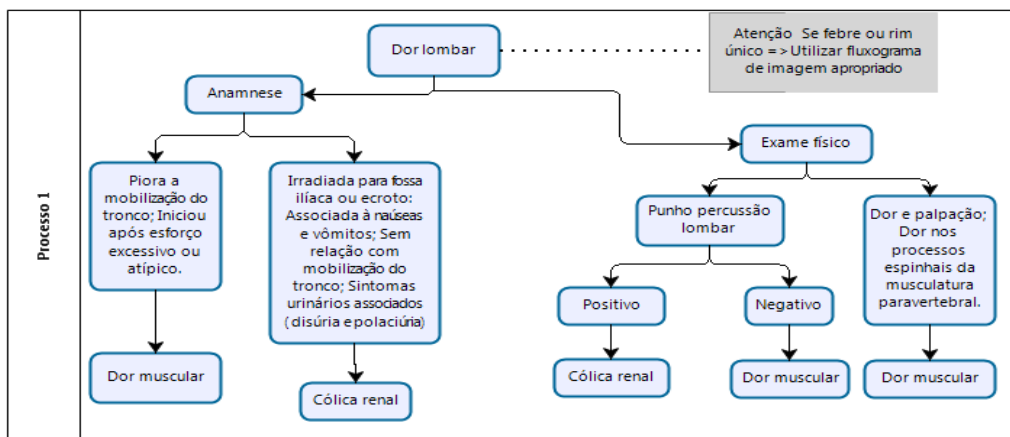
Processo 1

Dor lombar

Atenção Se febre ou rim único => Utilizar fluxograma de imagem apropriado

Anamnese

Piora a mobilização do tronco; Iniciou após esforço excessivo ou atípico.

Dor muscular

Irradiada para fossa ilíaca ou ecroto: Associada à naúseas e vômitos; Sem relação com mobilização do tronco; Sintomas urinários associados (disúria e polaciúria)

Cólica renal

Exame físico

Punho percussão lombar

Positivo

Cólica renal

Negativo

Dor muscular

Dor e palpação; Dor nos processos espinhais da musculatura paravertebral.

Dor muscular